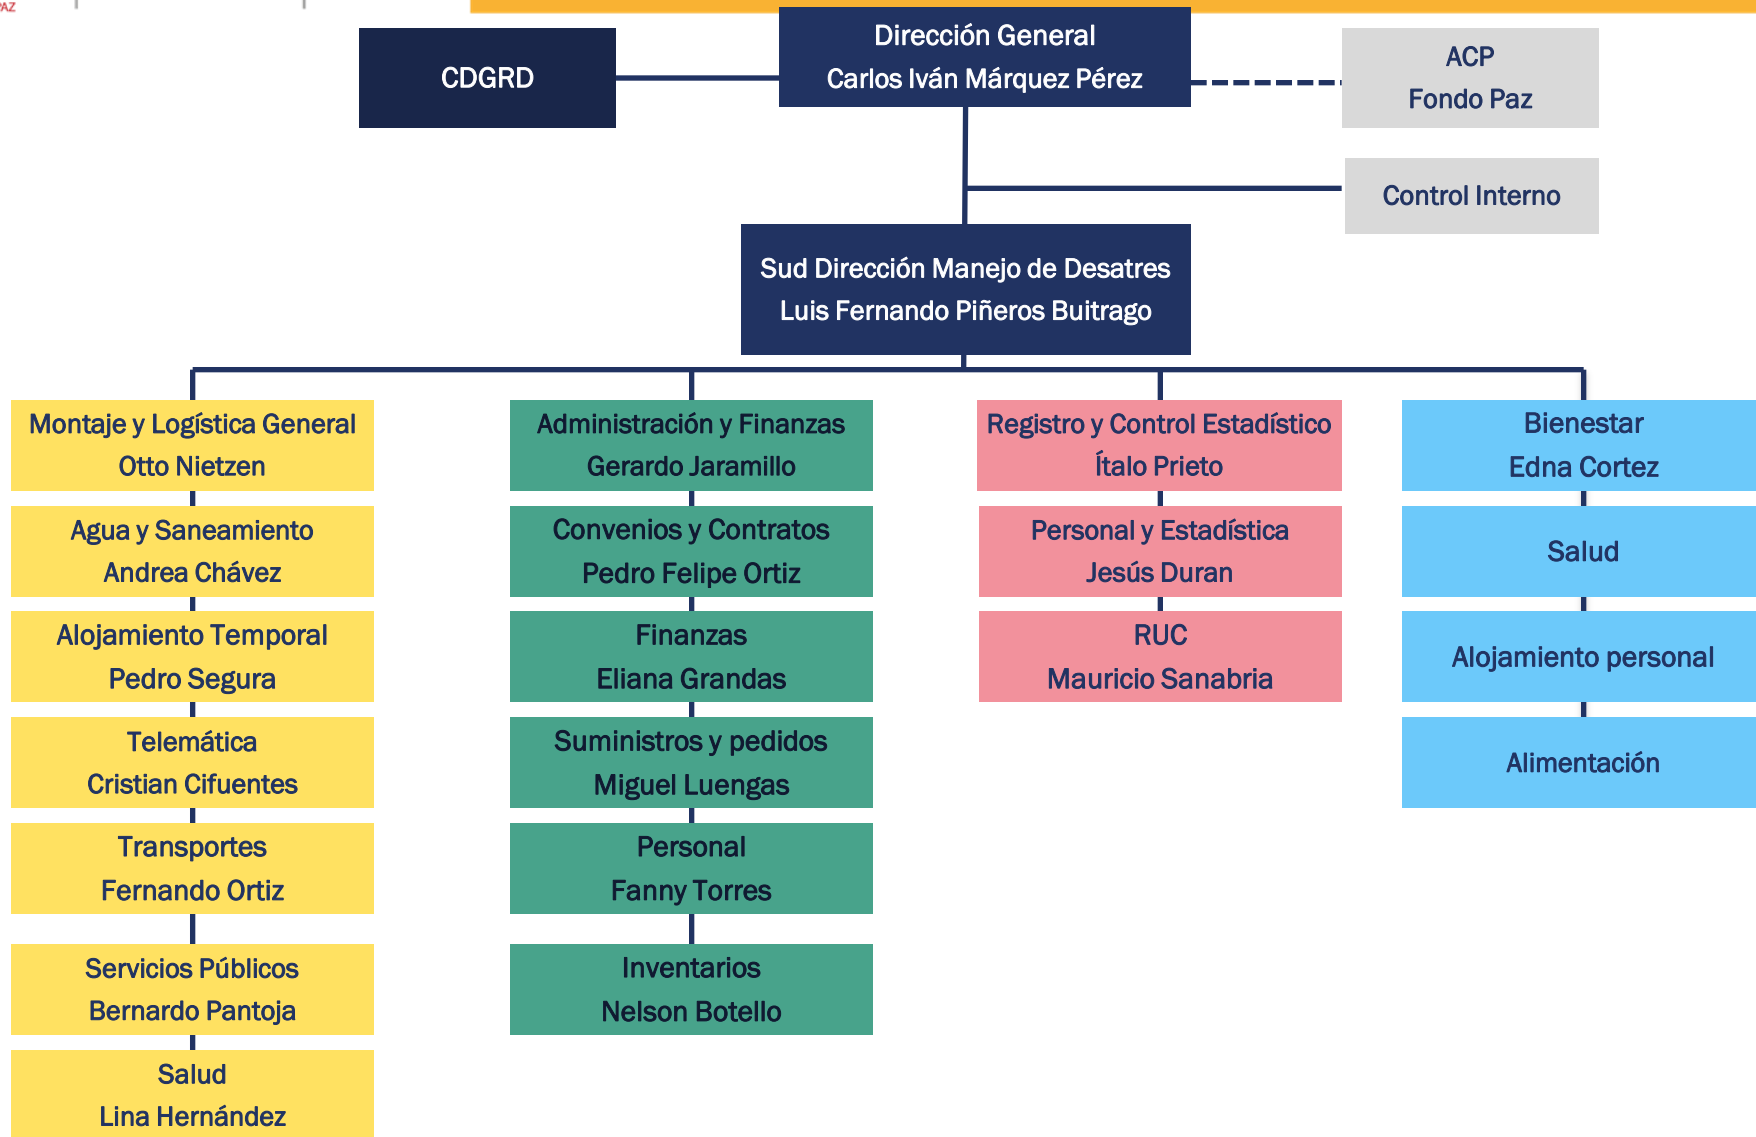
AZ

CDGRD

Dirección General
Carlos Iván Márquez Pérez

ACP
Fondo Paz

Control Interno

Sud Dirección Manejo de Desatres
Luis Fernando Piñeros Buitrago

Montaje y Logística General
Otto Nietzen

Agua y Saneamiento
Andrea Chávez

Alojamiento Temporal
Pedro Segura

Telemática
Cristian Cifuentes

Transportes
Fernando Ortiz

Servicios Públicos
Bernardo Pantoja

Salud
Lina Hernández

Administración y Finanzas
Gerardo Jaramillo

Convenios y Contratos
Pedro Felipe Ortiz

Finanzas
Eliana Grandas

Suministros y pedidos
Miguel Luengas

Personal
Fanny Torres

Inventarios
Nelson Botello

Registro y Control Estadístico
Ítalo Prieto

Personal y Estadística
Jesús Duran

RUC
Mauricio Sanabria

Bienestar
Edna Cortez

Salud

Alojamiento personal

Alimentación